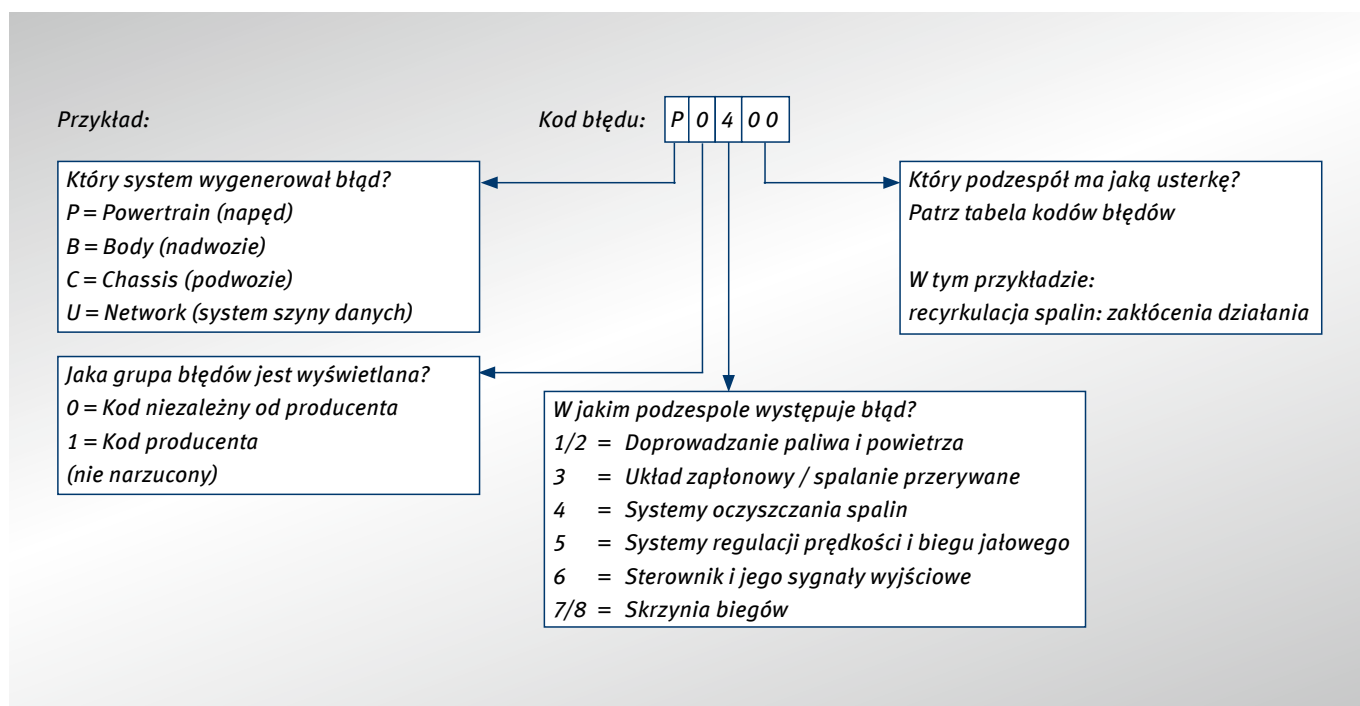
Przykład:

Kod błędu: P 0 4 0 0

Który system wygenerował błąd?
P = Powertrain (napęd)
B = Body (nadwozie)
C = Chassis (podwozie)
U = Network (system szyny danych)

Który podzespół ma jaką usterkę?
Patrz tabela kodów błędów

W tym przykładzie:
recyrkulacja spalin: zakłócenia działania

Jaka grupa błędów jest wyświetlana?
0 = Kod niezależny od producenta
1 = Kod producenta
(nie narzucony)

W jakim podzespole występuje błąd?
1/2 = Doprowadzanie paliwa i powietrza
3 = Układ zapłonowy / spalanie przerywane
4 = Systemy oczyszczania spalin
5 = Systemy regulacji prędkości i biegu jałowego
6 = Sterownik i jego sygnały wyjściowe
7/8 = Skrzynia biegów